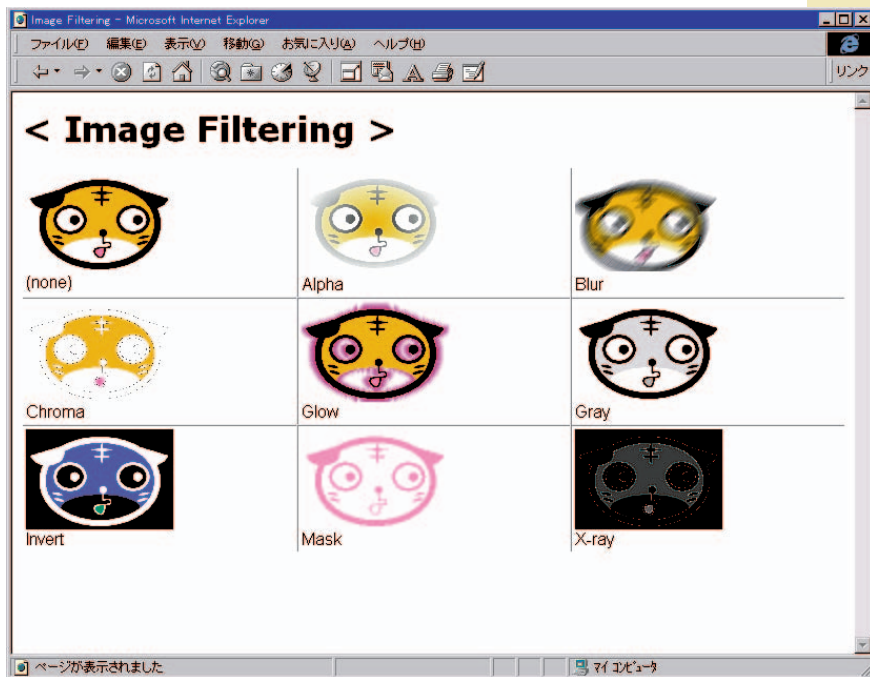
Image Filtering - Microsoft Internet Explorer

ファイル(F) 編集(E) 表示(V) 移動(G) お気に入り(A) ヘルプ(H)

リンク

< Image Filtering >

| (none) | Alpha | Blur |
|---|---|---|
| Chroma | Glow | Gray |
| Invert | Mask | X-ray |

ページが表示されました

マイ コンピュータ